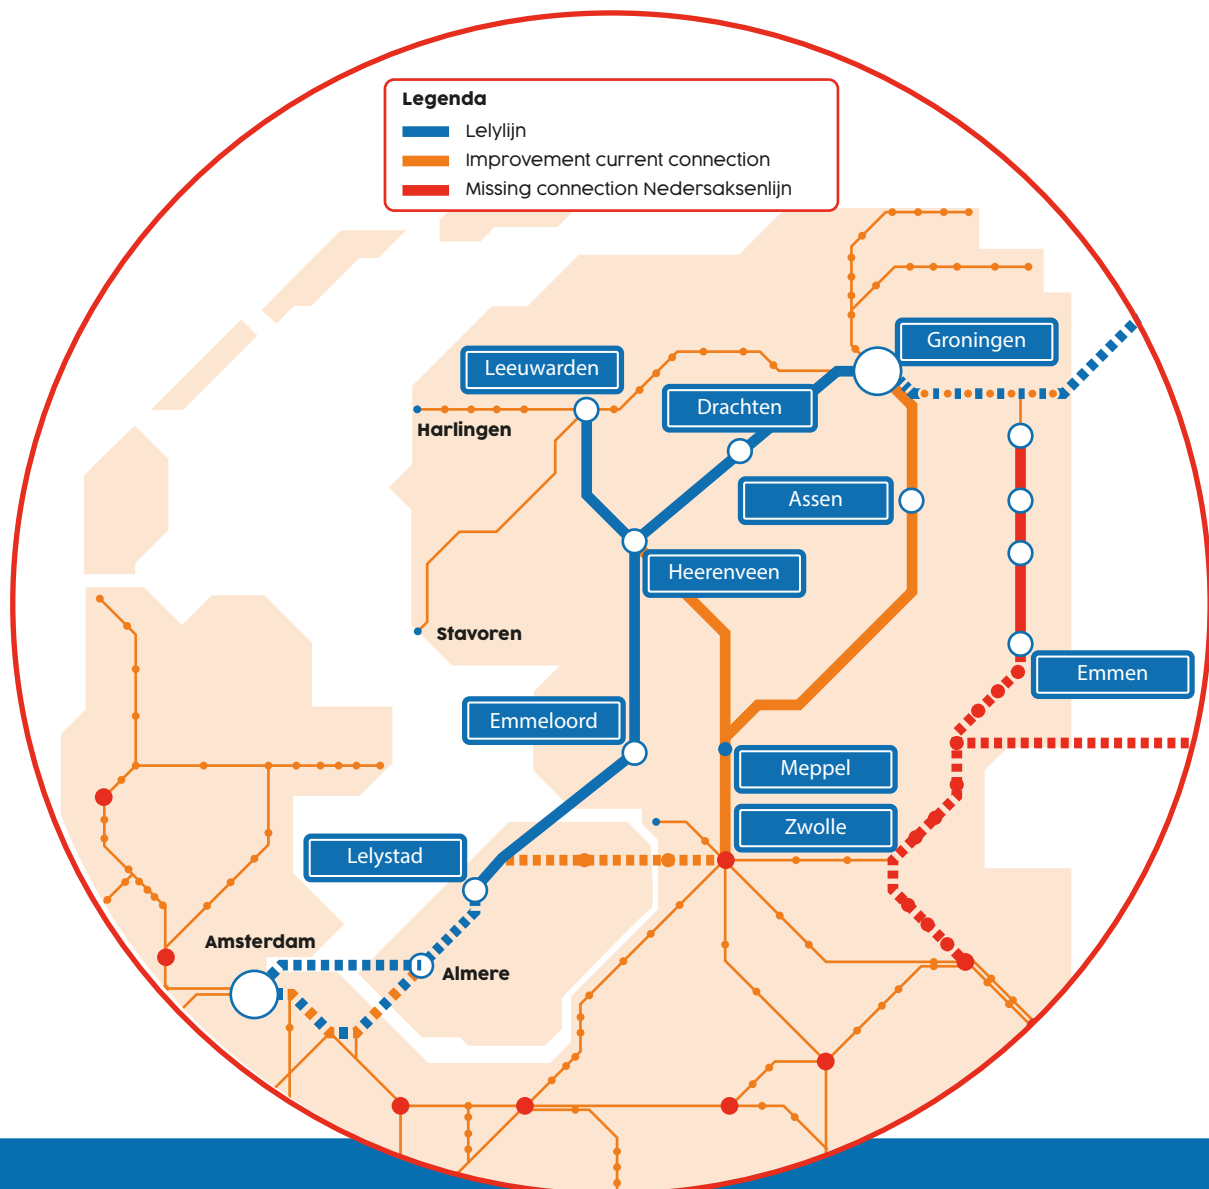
Legenda
Lelylijn
Improvement current connection
Missing connection Nedersaksenlijn

Groningen
Leeuwarden
Drachten
Harlingen
Assen
Heerenveen
Stavoren
Emmen
Emmeloord
Meppel
Zwolle
Lelystad
Amsterdam
Almere